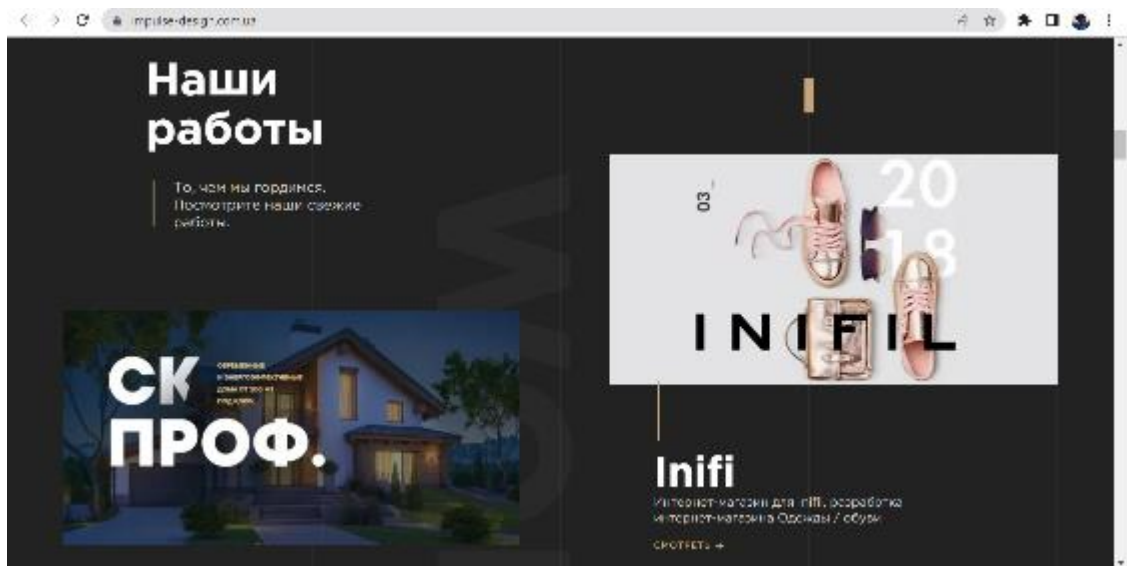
impulse-design.com.ua

Наши работы

То, чем мы гордимся. Посмотрите наши свежие работы.

03_

20
18

INIFIL

СК ПРОФ.

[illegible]

Inifi

Интернет-магазин для Inifi, разработка интернет-магазина Одежды / обуви

СМОТРЕТЬ →